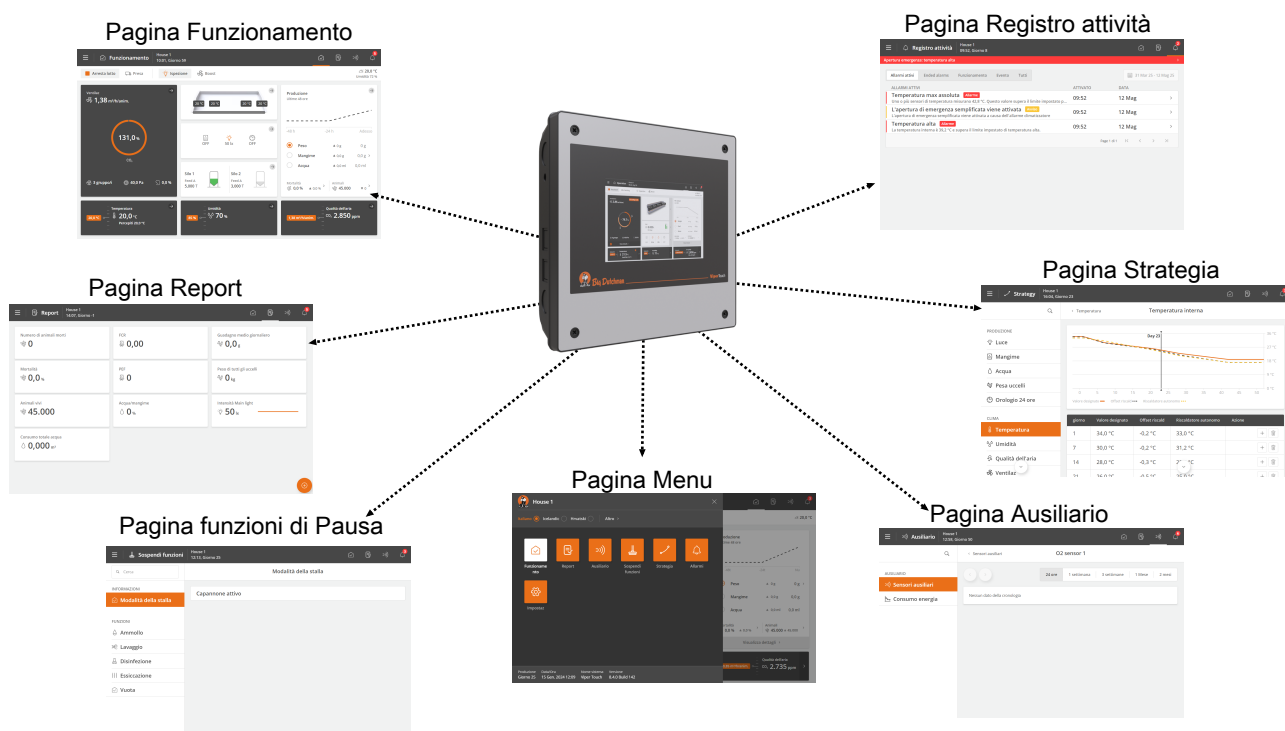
Pagina Funzionamento

Funzionamento
House 1
10:01, Giorno 38

Ventilaz
1,38 m³/h/anim.
131,0 %
CBL
3 gruppi
60,0 Pa
0,0 %

Produzione
Peso
Mangime
Acqua

Silo 1
Silo 2

Temperatura
20,0 °C
Umidità
70 %
Qualità dell'aria
$CO_2$ 2.850 ppm

Pagina Registro attività

Registro attività
House 1
09:52, Giorno 6

Allarmi attivi
Temperatura max assoluta
09:52
12 Mag
L'apertura di emergenza semplificata viene attivata
09:52
12 Mag
Temperatura alta
09:52
12 Mag

Pagina Report

Report
House 1
14:07, Giorno -1

Numero di animali morti
0
FCR
0,00
Guadagno medio giornaliero
0,0 g
Mortalità
0,0 %
PEF
0
Peso di tutti gli uccelli
0 kg
Animali vivi
45.000
Acqua/mangime
0 %
Intensità Main light
50 %
Consumo totale acqua
0,000 m³

Pagina Strategia

Strategy
House 1
16:04, Giorno 23

Temperatura
Temperatura interna

PRODUZIONE
Luce
Mangime
Acqua
Pesa uccelli
Orologio 24 ore
CLIMA
Temperatura
Umidità
Qualità dell'aria
Ventilaz

| giorno | Valore designato | Offset riscald. | Riscaldatore autonomo | Azione |
|---|---|---|---|---|
| 1 | 34,0 °C | -0,2 °C | 33,0 °C | |
| 7 | 30,0 °C | -0,2 °C | 31,2 °C | |
| 14 | 28,0 °C | -0,3 °C | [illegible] | |

Pagina Menu

House 1

Funzionamento
Report
Ausiliario
Sospendi funzioni
Strategia
Allarmi
Impostaz

Pagina funzioni di Pausa

Sospendi funzioni
House 1
12:13, Giorno 35

Modalità della stalla
INFORMAZIONI
Modalità della stalla
Capannone attivo
FUNZIONI
Ammollo
Lavaggio
Disinfezione
Essiccazione
Vuoto

Pagina Ausiliario

Ausiliario
House 1
12:08, Giorno 30

AUSILIARIO
Sensori ausiliari
Consumo energia
O2 sensor 1
24 ore
1 settimana
3 settimane
1 Mese
3 mesi
Nessun dato della cronologia

Big Dutchman